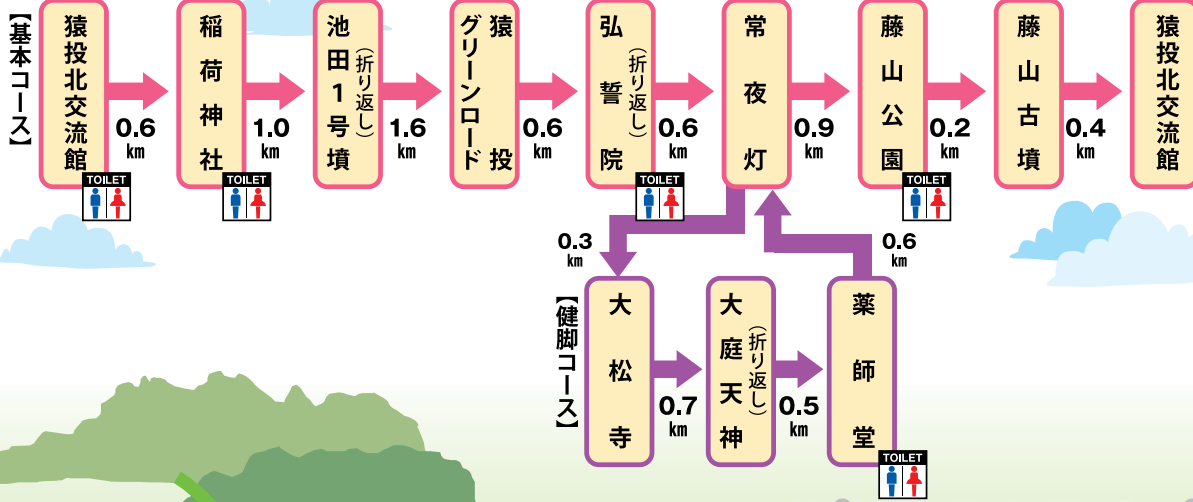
【基本コース】

猿投北交流館
TOILET
0.6 km
稲荷神社
TOILET
1.0 km
池田1号墳（折り返し）
1.6 km
猿投グリーンロード
0.6 km
弘誓院（折り返し）
TOILET
0.6 km
常夜灯
0.9 km
藤山公園
TOILET
0.2 km
藤山古墳
0.4 km
猿投北交流館

0.3 km
【健脚コース】
大松寺
0.7 km
大庭天神（折り返し）
0.5 km
薬師堂
TOILET
0.6 km